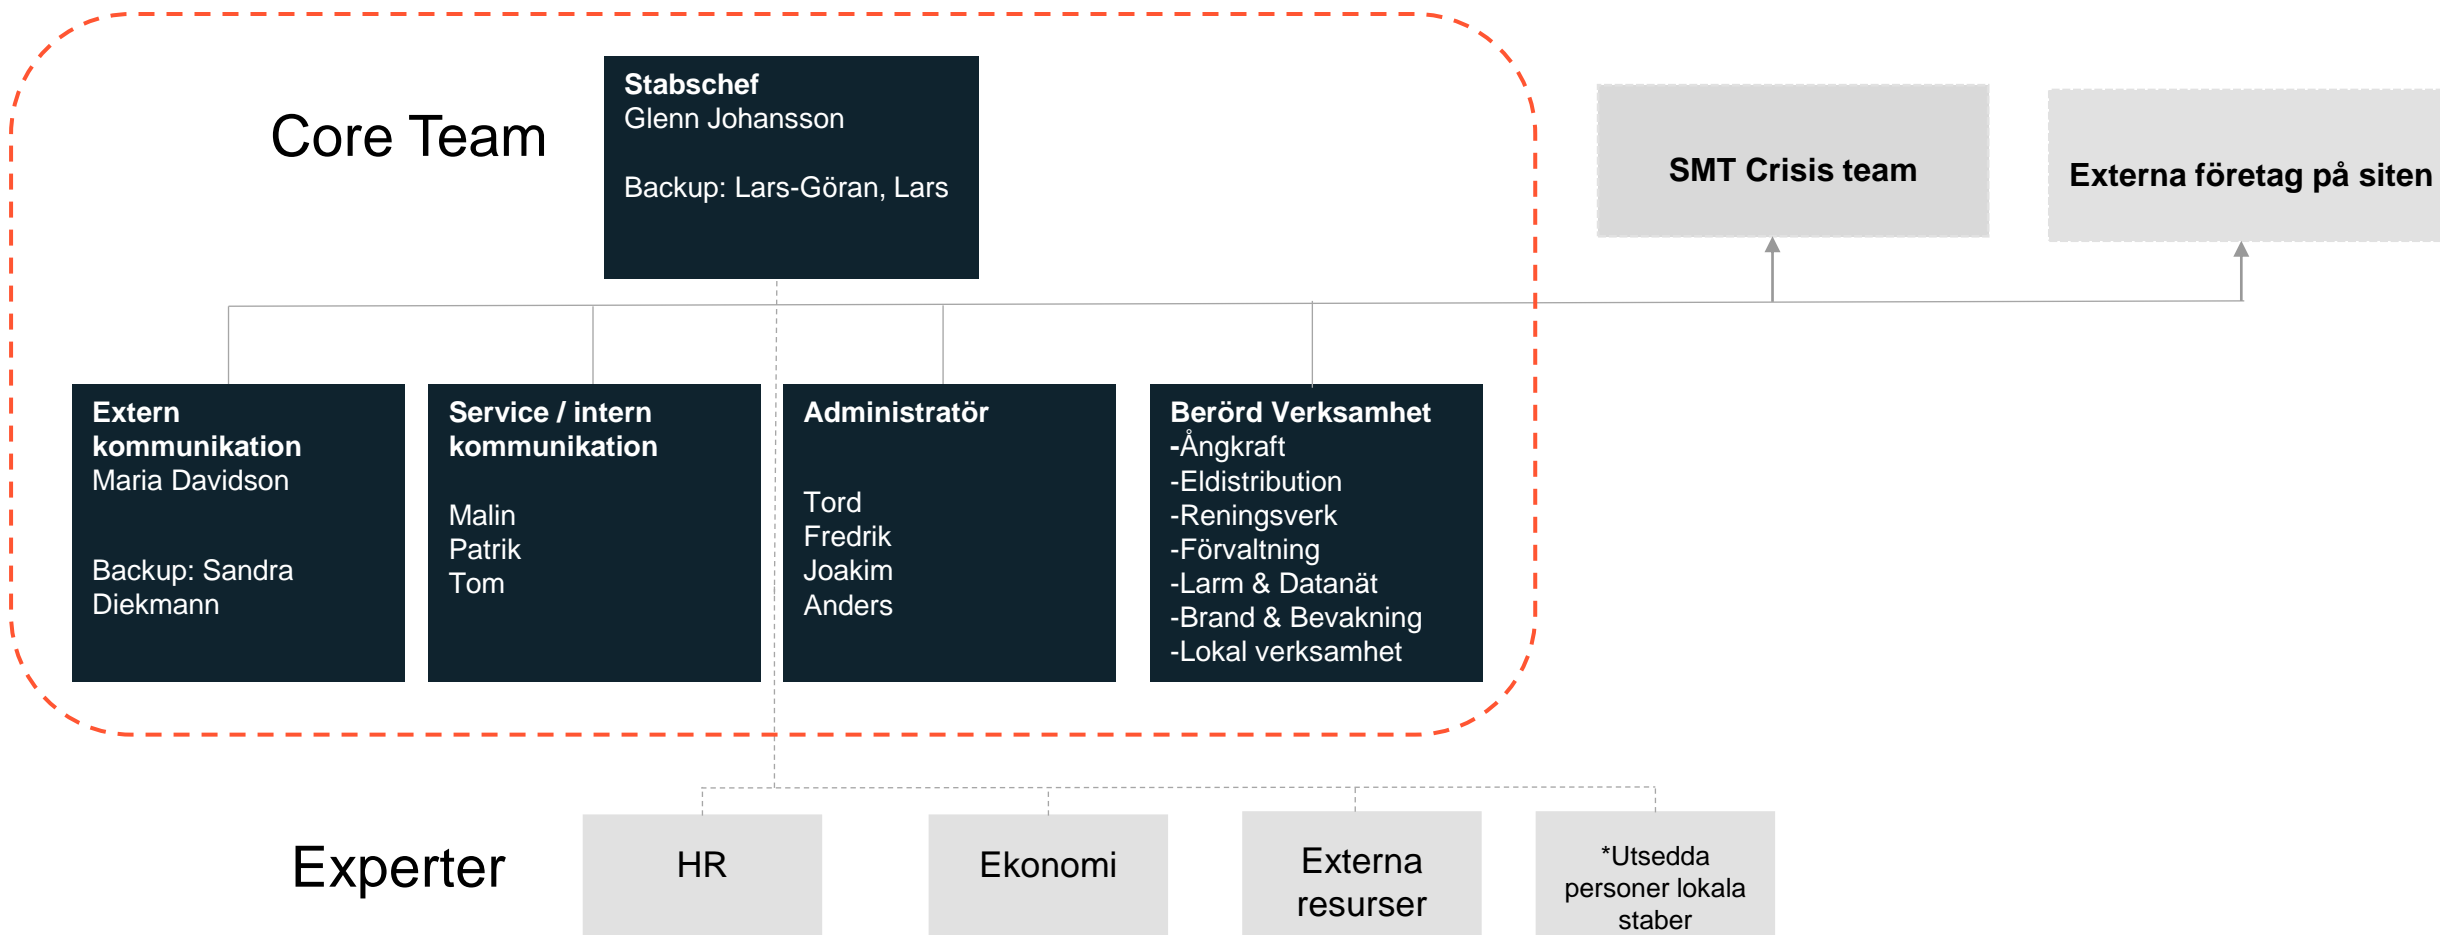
Core Team

**Stabschef**
Glenn Johansson

Backup: Lars-Göran, Lars

SMT Crisis team

Externa företag på siten

**Extern kommunikation**
Maria Davidson

Backup: Sandra Diekmann

**Service / intern kommunikation**

Malin
Patrik
Tom

**Administratör**

Tord
Fredrik
Joakim
Anders

**Berörd Verksamhet**
-Ångkraft
-Eldistribution
-Reningsverk
-Förvaltning
-Larm & Datanät
-Brand & Bevakning
-Lokal verksamhet

Experter

HR

Ekonomi

Externa resurser

*Utsedda personer lokala staber